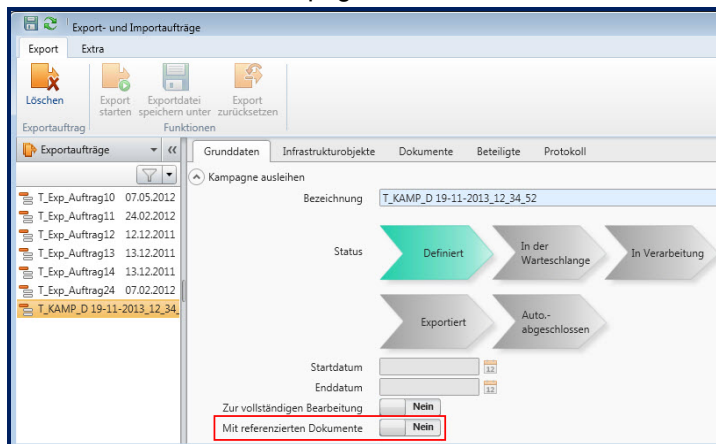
Export- und Importaufträge

Export Extra

Löschen
Exportauftrag

Export starten Exportdatei speichern unter Export zurücksetzen
Funktionen

Exportaufträge

T_Exp_Auftrag10 07.05.2012
T_Exp_Auftrag11 24.02.2012
T_Exp_Auftrag12 12.12.2011
T_Exp_Auftrag13 13.12.2011
T_Exp_Auftrag14 13.12.2011
T_Exp_Auftrag24 07.02.2012
T_KAMP_D 19-11-2013_12_34_

Grunddaten Infrastrukturobjekte Dokumente Beteiligte Protokoll

Kampagne ausleihen

Bezeichnung T_KAMP_D 19-11-2013_12_34_52

Status Definiert In der Warteschlange In Verarbeitung

Exportiert Auto.-abgeschlossen

Startdatum 12
Enddatum 12
Zur vollständigen Bearbeitung Nein
Mit referenzierten Dokumente Nein